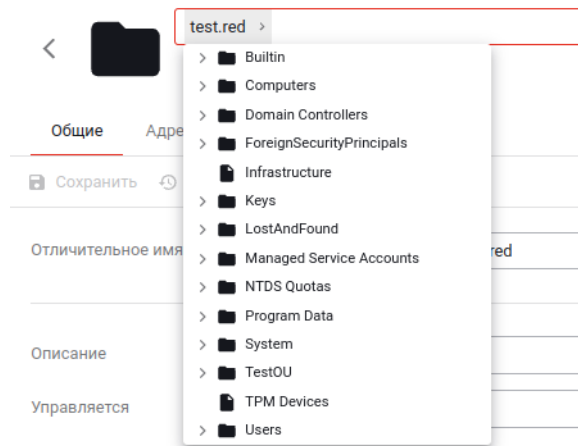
test.red ›

Builtin
Computers
Domain Controllers
ForeignSecurityPrincipals
Infrastructure
Keys
LostAndFound
Managed Service Accounts
NTDS Quotas
Program Data
System
TestOU
TPM Devices
Users

Общие Адре

Сохранить

Отличительное имя

red

Описание

Управляется